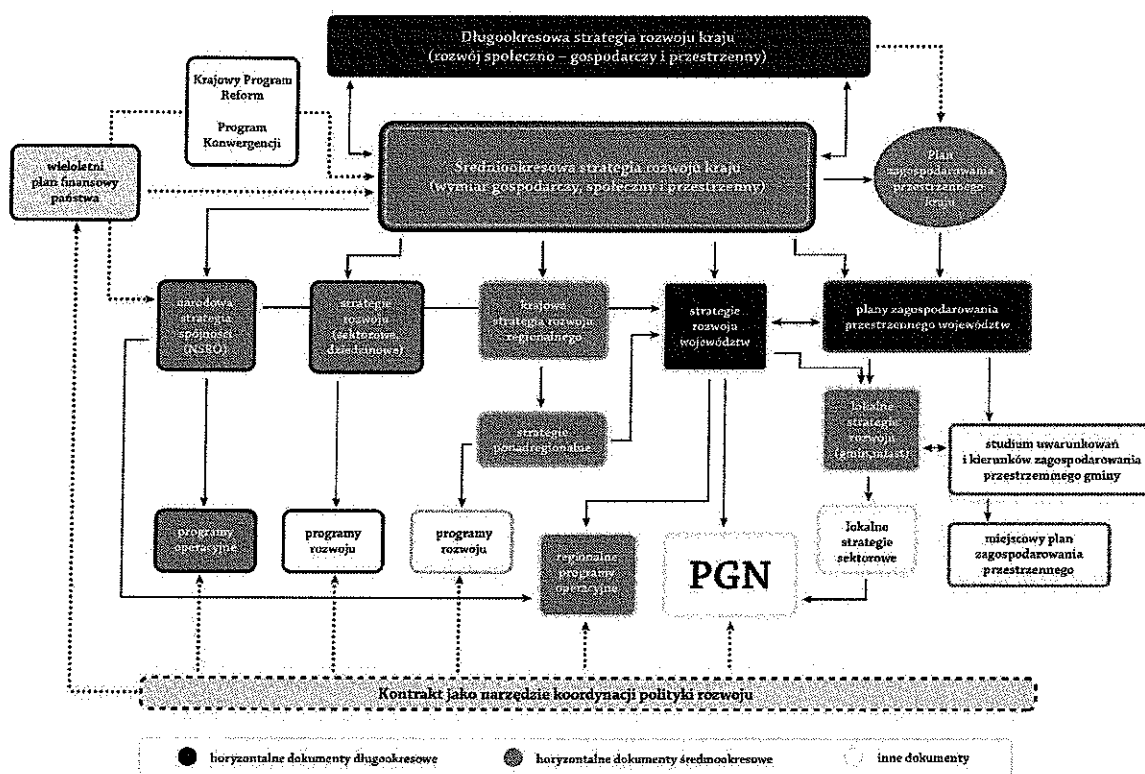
Długookresowa strategia rozwoju kraju
(rozwój społeczno – gospodarczy i przestrzenny)

Krajowy Program Reform

Program Konwergencji

wieloletni plan finansowy państwa

Średniookresowa strategia rozwoju kraju
(wymiar gospodarczy, społeczny i przestrzenny)

Plan zagospodarowania przestrzennego kraju

narodowa strategia spójności (NSRO)

strategie rozwoju (sektorowe, dziedzinowe)

krajowa strategia rozwoju regionalnego

strategie rozwoju województw

plany zagospodarowania przestrzennego województw

strategie ponadregionalne

lokalne strategie rozwoju (gmin, miast)

studium uwarunkowań i kierunków zagospodarowania przestrzennego gminy

programy operacyjne

programy rozwoju

programy rozwoju

regionalne programy operacyjne

PGN

lokalne strategie sektorowe

miejscowy plan zagospodarowania przestrzennego

Kontrakt jako narzędzie koordynacji polityki rozwoju

horyzontalne dokumenty długookresowe

horyzontalne dokumenty średniookresowe

inne dokumenty